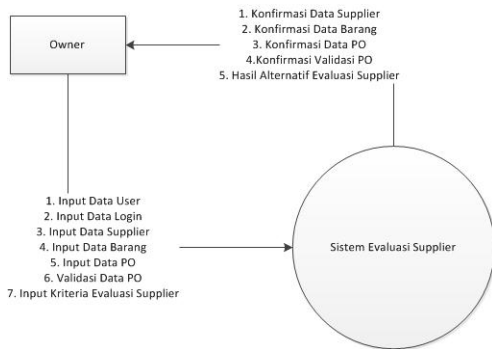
Owner

1. Konfirmasi Data Supplier
2. Konfirmasi Data Barang
3. Konfirmasi Data PO
4.Konfirmasi Validasi PO
5. Hasil Alternatif Evaluasi Supplier

1. Input Data User
2. Input Data Login
3. Input Data Supplier
4. Input Data Barang
5. Input Data PO
6. Validasi Data PO
7. Input Kriteria Evaluasi Supplier

Sistem Evaluasi Supplier